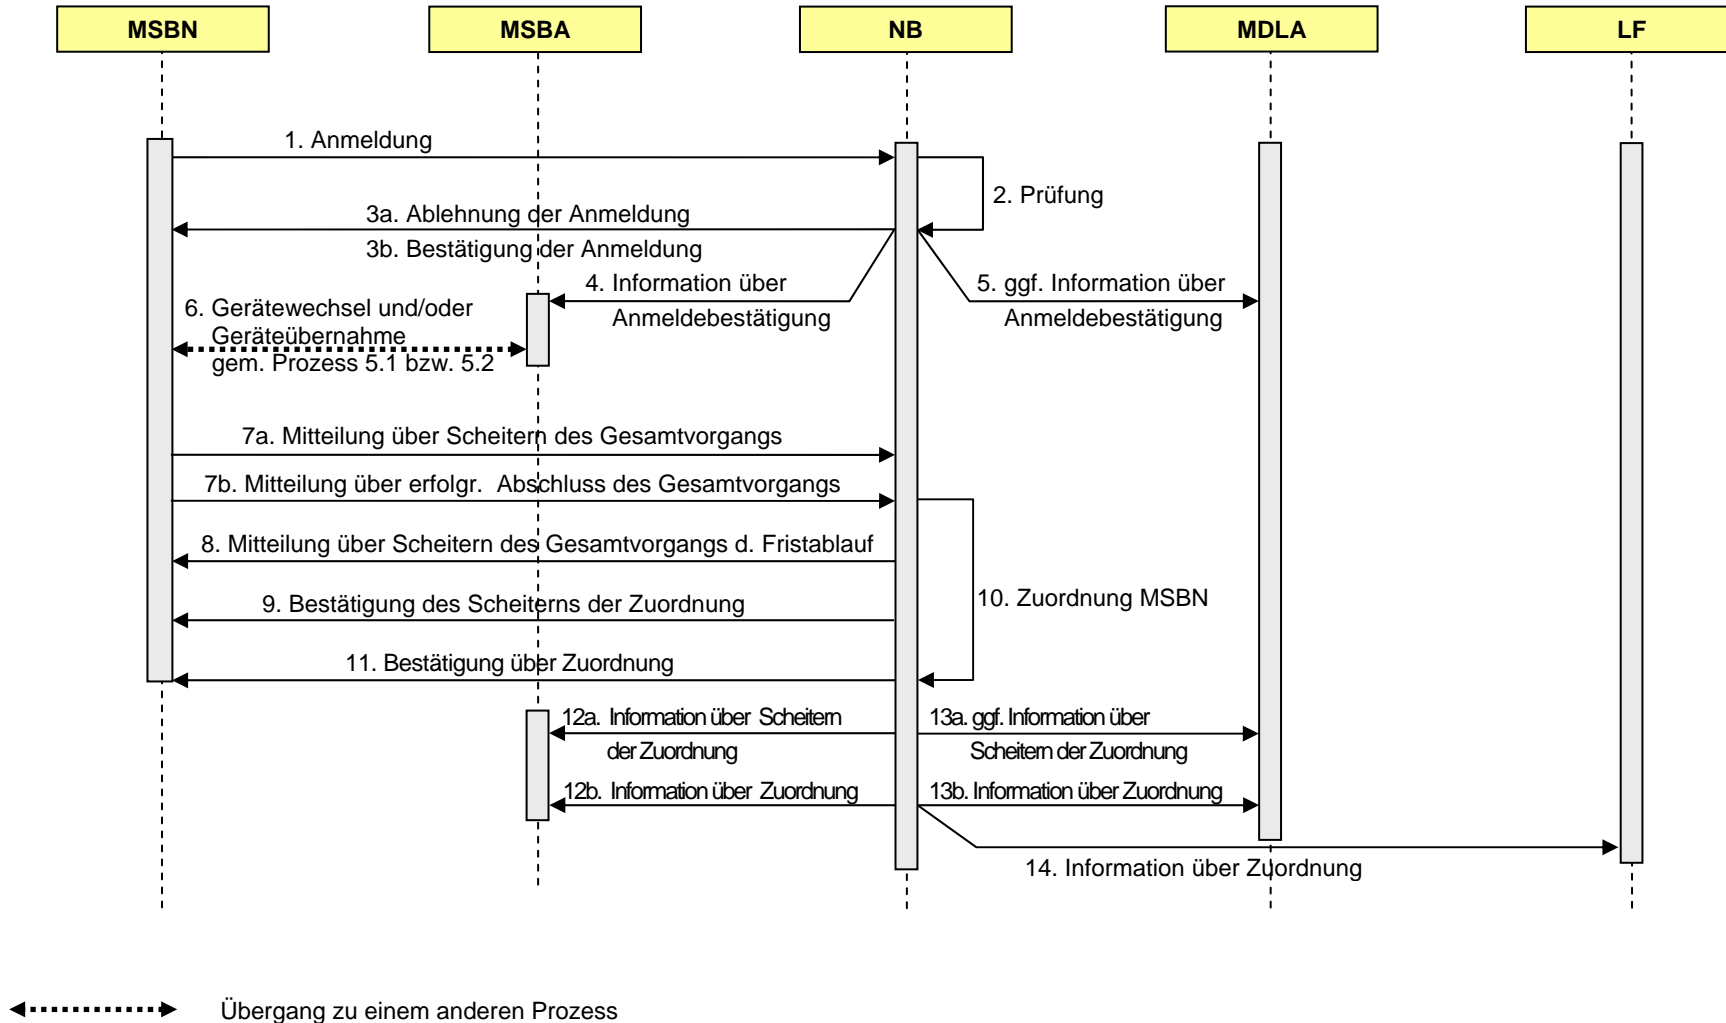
MSBN

MSBA

NB

MDLA

LF

1. Anmeldung

2. Prüfung

3a. Ablehnung der Anmeldung

3b. Bestätigung der Anmeldung

4. Information über Anmeldebestätigung

5. ggf. Information über Anmeldebestätigung

6. Gerätewechsel und/oder Geräteübernahme gem. Prozess 5.1 bzw. 5.2

7a. Mitteilung über Scheitern des Gesamtvorgangs

7b. Mitteilung über erfolgr. Abschluss des Gesamtvorgangs

8. Mitteilung über Scheitern des Gesamtvorgangs d. Fristablauf

9. Bestätigung des Scheiterns der Zuordnung

10. Zuordnung MSBN

11. Bestätigung über Zuordnung

12a. Information über Scheitern der Zuordnung

13a. ggf. Information über Scheitern der Zuordnung

12b. Information über Zuordnung

13b. Information über Zuordnung

14. Information über Zuordnung

Übergang zu einem anderen Prozess